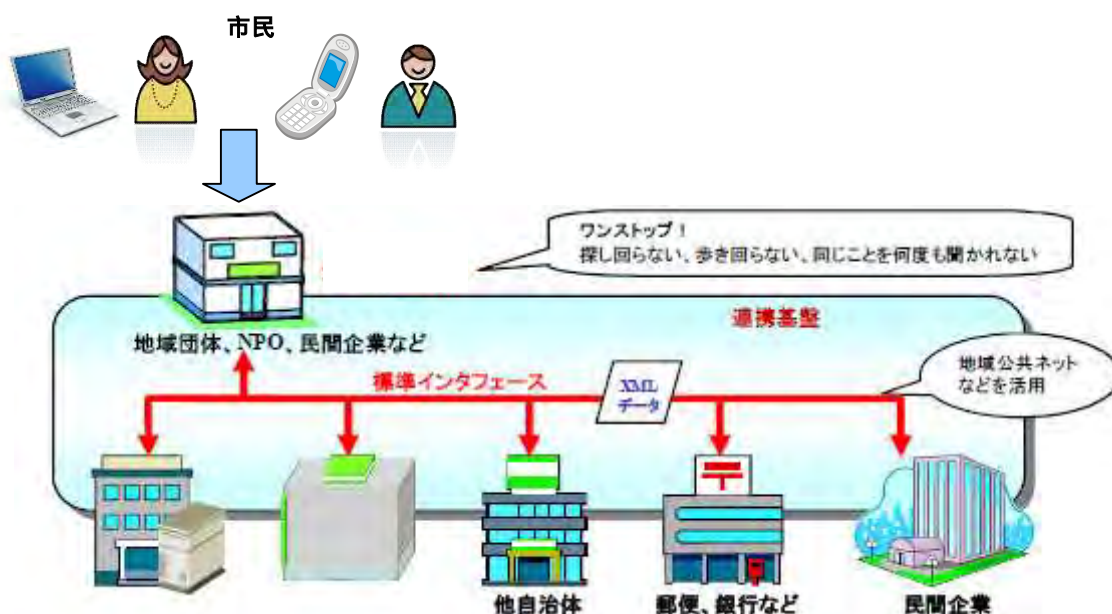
市民

ワンストップ！
探し回らない、歩き回らない、同じことを何度も聞かれない

地域団体、NPO、民間企業など

連携基盤

地域公共ネット
などを活用

標準インタフェース

XML
データ

他自治体

郵便、銀行など

民間企業